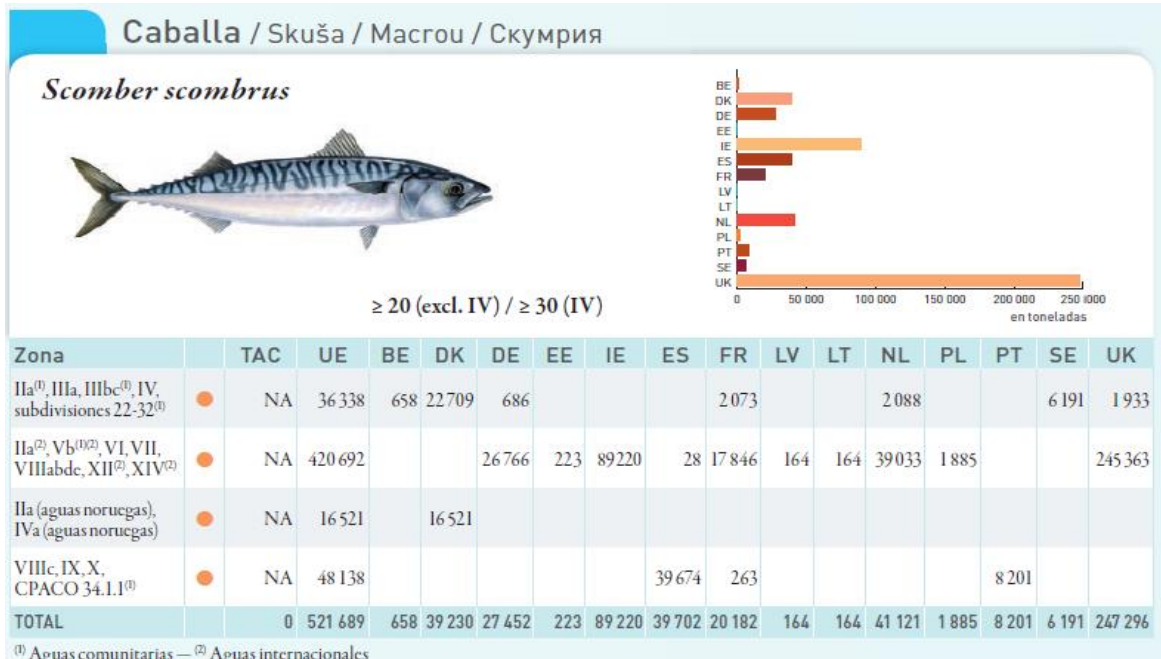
Caballa / Skuša / Macrou / Скумрия

Scomber scombrus

≥ 20 (excl. IV) / ≥ 30 (IV)

BE
DK
DE
EE
IE
ES
FR
LV
LT
NL
PL
PT
SE
UK

0 50 000 100 000 150 000 200 000 250 000
en toneladas

| Zona | | TAC | UE | BE | DK | DE | EE | IE | ES | FR | LV | LT | NL | PL | PT | SE | UK |
|---|---|---|---|---|---|---|---|---|---|---|---|---|---|---|---|---|---|
| IIa$^{(1)}$, IIIa, IIIbc$^{(1)}$, IV, subdivisiones 22-32$^{(1)}$ | ● | NA | 36 338 | 658 | 22 709 | 686 | | | | 2 073 | | | 2 088 | | | 6 191 | 1 933 |
| IIa$^{(2)}$, Vb$^{(1)(2)}$, VI, VII, VIIIabde, XII$^{(2)}$, XIV$^{(2)}$ | ● | NA | 420 692 | | | 26 766 | 223 | 89 220 | 28 | 17 846 | 164 | 164 | 39 033 | 1 885 | | | 245 363 |
| IIa (aguas noruegas), IVa (aguas noruegas) | ● | NA | 16 521 | | 16 521 | | | | | | | | | | | | |
| VIIIc, IX, X, CPACO 34.1.1$^{(1)}$ | ● | NA | 48 138 | | | | | | 39 674 | 263 | | | | | 8 201 | | |
| TOTAL | | 0 | 521 689 | 658 | 39 230 | 27 452 | 223 | 89 220 | 39 702 | 20 182 | 164 | 164 | 41 121 | 1 885 | 8 201 | 6 191 | 247 296 |

$^{(1)}$ Aguas comunitarias — $^{(2)}$ Aguas internacionales